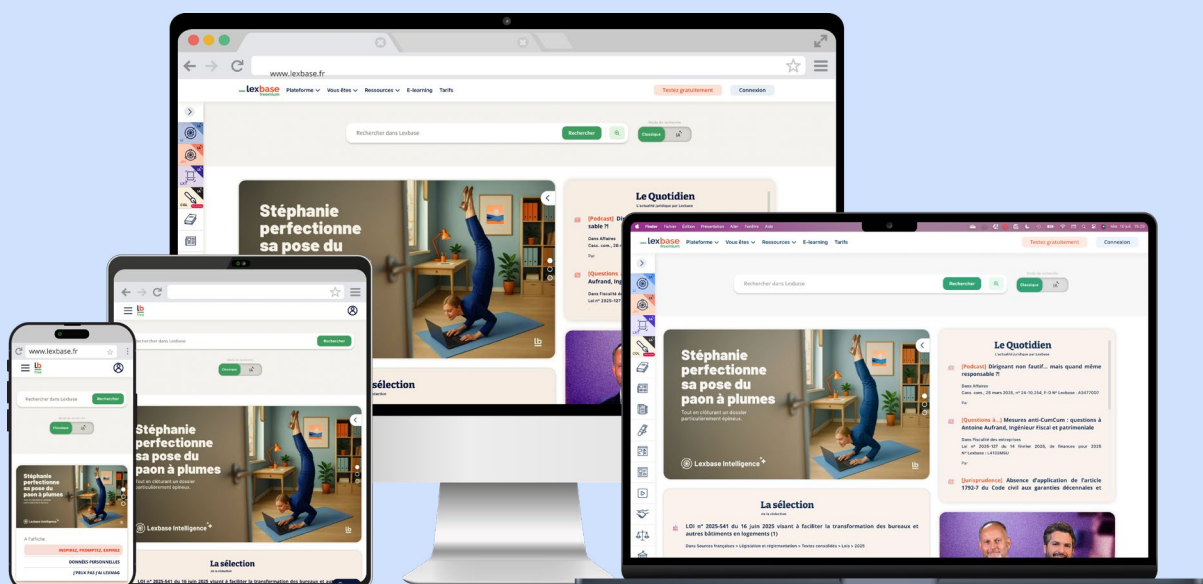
www.lexbase.fr

lexbase Premium Plateforme Vous êtes Ressources E-learning Tarifs Testez gratuitement Connexion

Rechercher dans Lexbase Rechercher Classique

Stéphanie perfectionne sa pose du

Le Quotidien

[Podcast] Dirigeant non fautif... mais quand même responsable ?!

[Questions à...] Aufrand, Ingé

La sélection

www.lexbase.fr

Rechercher dans Lexbase Rechercher Classique

Stéphanie perfectionne sa pose du paon à plumes

Tout en clôturant un dossier particulièrement épineux.

Lexbase Intelligence

La sélection

LOI n° 2025-541 du 16 juin 2025 visant à faciliter la transformation des bureaux et

Rechercher dans Lexbase Rechercher Classique

Stéphanie perfectionne sa pose du paon à plumes

Lexbase Intelligence

A l'affiche

INSPIREZ, PROMPTEZ, EXPIREZ

DONNÉES PERSONNELLES

J'PEUX PAS J'AI LEXBASE

LOI n° 2025-541 du 16 juin 2025 visant à faciliter la transformation des bureaux et

lexbase Premium Plateforme Vous êtes Ressources E-learning Tarifs Testez gratuitement Connexion

Rechercher dans Lexbase Rechercher Classique

Stéphanie perfectionne sa pose du paon à plumes

Tout en clôturant un dossier particulièrement épineux.

Lexbase Intelligence

Le Quotidien

L'actualité juridique par Lexbase

[Podcast] Dirigeant non fautif... mais quand même responsable ?!

Dans Affaires
Cass. com., 26 mars 2025, n° 24-10.254, F-D N° Lexbase : A0477D07

Par

[Questions à...] Mesures anti-CumCum : questions à Antoine Aufrand, Ingénieur Fiscal et patrimonial

Dans Fiscalité des entreprises
Loi n° 2025-127 du 14 février 2025, de finances pour 2025 N° Lexbase : L4103MSU

Par

[Jurisprudence] Absence d'application de l'article 1792-7 du Code civil aux garanties décennales et

La sélection

LOI n° 2025-541 du 16 juin 2025 visant à faciliter la transformation des bureaux et autres bâtiments en logements (1)

Dans Sources françaises > Législation et réglementation > Textes consolidés > Lois > 2025